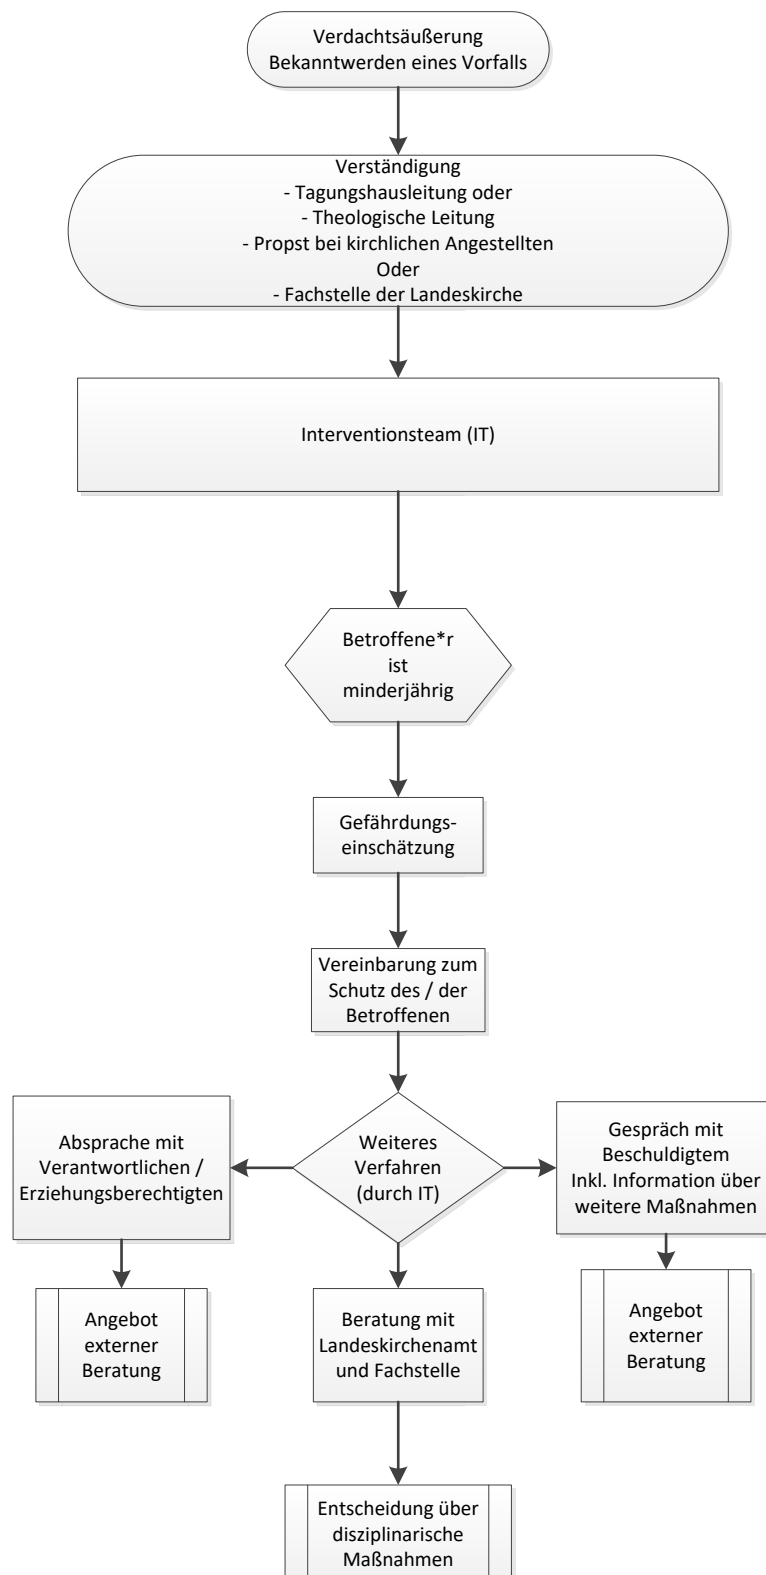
Verdachtsäußerung
Bekanntwerden eines Vorfalls

Verständigung
- Tagungshausleitung oder
- Theologische Leitung
- Propst bei kirchlichen Angestellten
Oder
- Fachstelle der Landeskirche

Interventionsteam (IT)

Betroffene*r ist minderjährig

Gefährdungseinschätzung

Vereinbarung zum Schutz des / der Betroffenen

Absprache mit Verantwortlichen / Erziehungsberechtigten

Weiteres Verfahren (durch IT)

Gespräch mit Beschuldigtem
Inkl. Information über weitere Maßnahmen

Angebot externer Beratung

Beratung mit Landeskirchenamt und Fachstelle

Angebot externer Beratung

Entscheidung über disziplinarische Maßnahmen